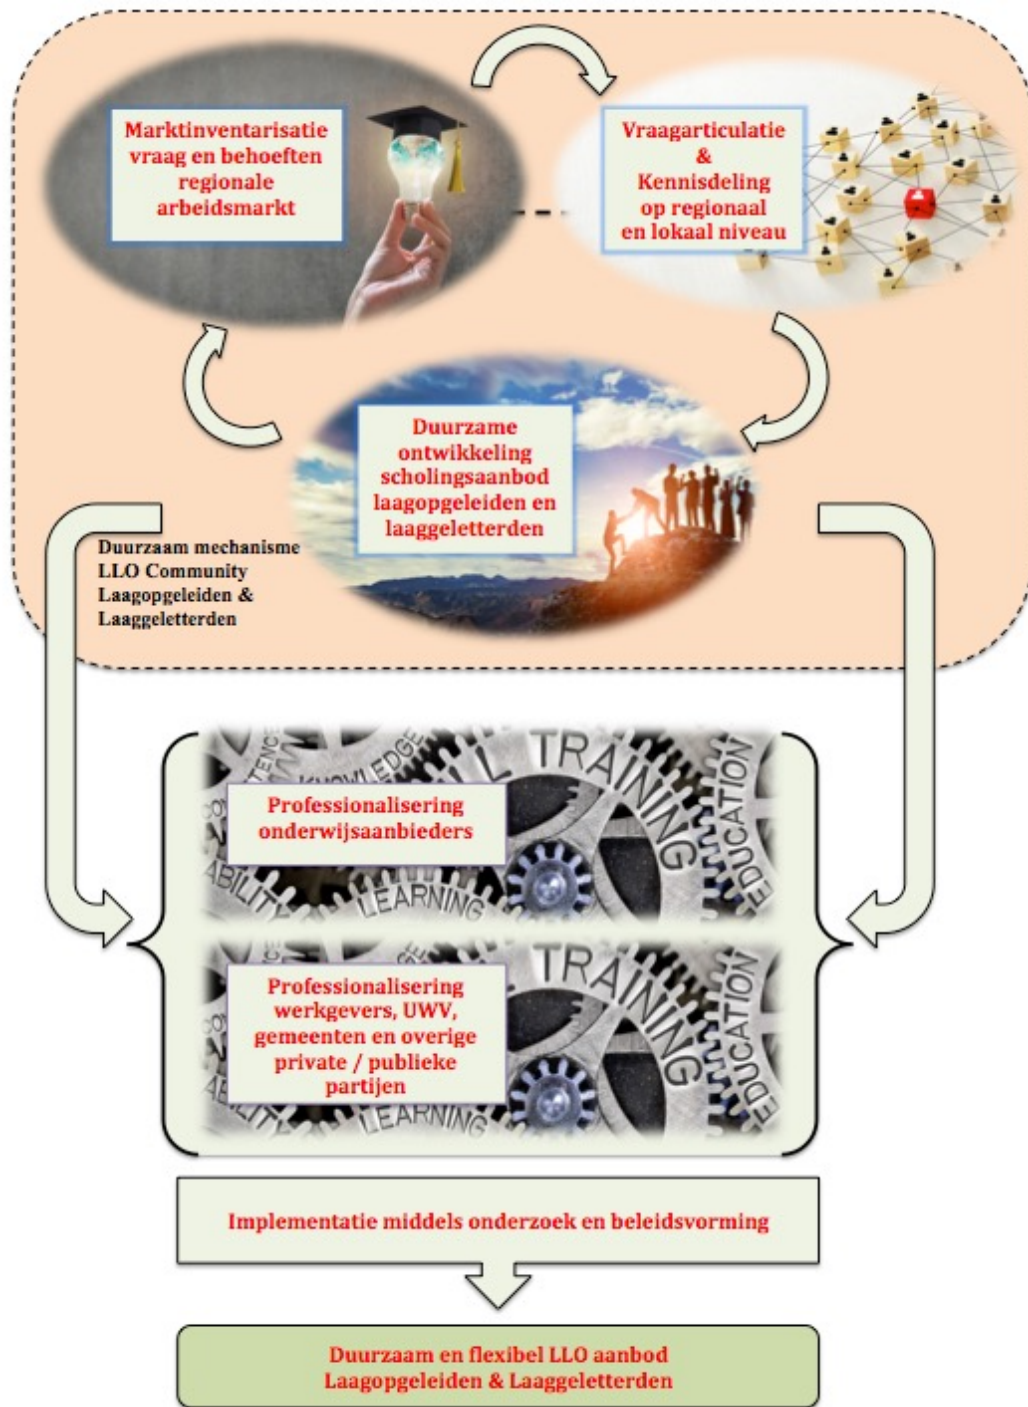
Marktinventarisatie vraag en behoeften regionale arbeidsmarkt

Vraagarticulatie & Kennisdeling op regionaal en lokaal niveau

Duurzame ontwikkeling scholingsaanbod laagopgeleiden en laaggeletterden

Duurzaam mechanisme LLO Community Laagopgeleiden & Laaggeletterden

KNOWLEDGE TRAINING EDUCATION ABILITY LEARNING

Professionalisering onderwijsaanbieders

TRAINING EDUCATION LEARNING

Professionalisering werkgevers, UWV, gemeenten en overige private / publieke partijen

Implementatie middels onderzoek en beleidsvorming

Duurzaam en flexibel LLO aanbod Laagopgeleiden & Laaggeletterden